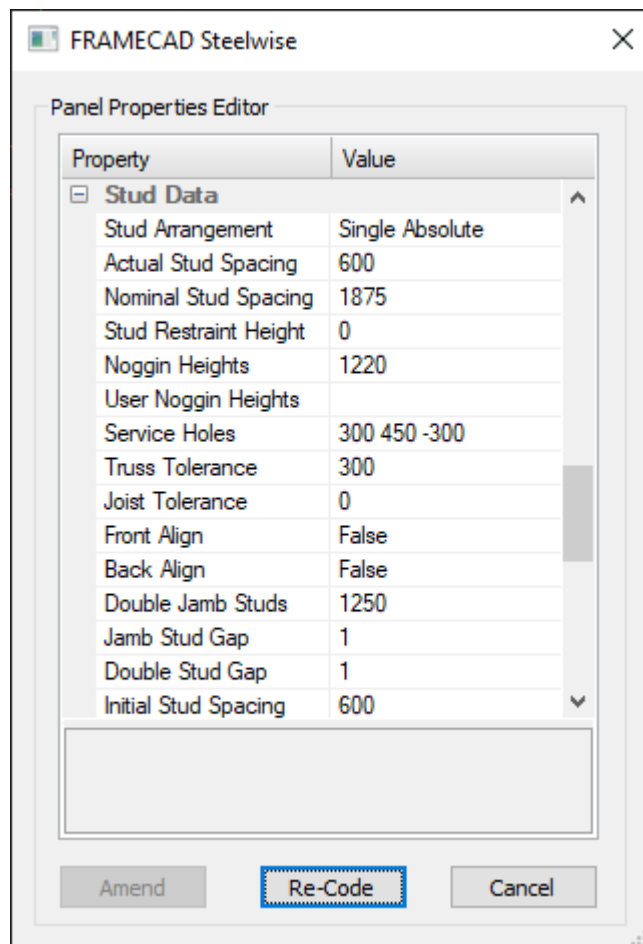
FRAMECAD Steelwise

Panel Properties Editor

| Property | Value |
|---|---|
| ⊟ Stud Data | |
| Stud Arrangement | Single Absolute |
| Actual Stud Spacing | 600 |
| Nominal Stud Spacing | 1875 |
| Stud Restraint Height | 0 |
| Noggin Heights | 1220 |
| User Noggin Heights | |
| Service Holes | 300 450 -300 |
| Truss Tolerance | 300 |
| Joist Tolerance | 0 |
| Front Align | False |
| Back Align | False |
| Double Jamb Studs | 1250 |
| Jamb Stud Gap | 1 |
| Double Stud Gap | 1 |
| Initial Stud Spacing | 600 |

Amend
Re-Code
Cancel